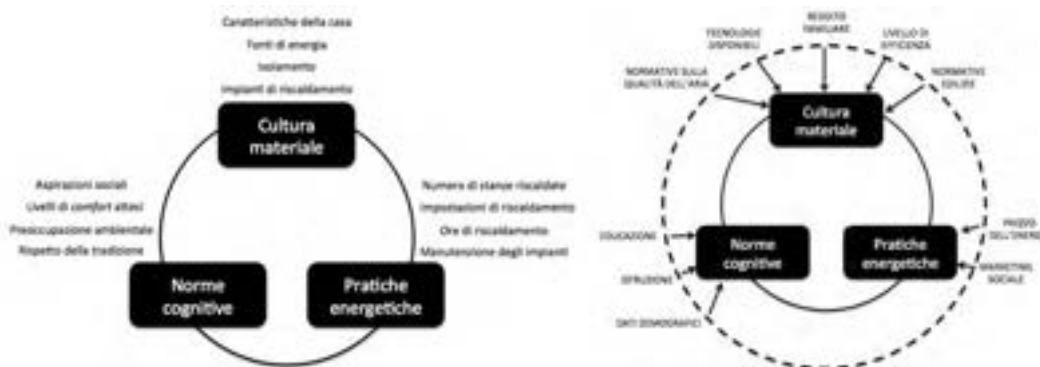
Caratteristiche della casa
Fonti di energia
Isolamento
Impianti di riscaldamento

Cultura materiale

Aspirazioni sociali
Livelli di comfort attesi
Preoccupazione ambientale
Rispetto della tradizione

Numero di stanze riscaldate
Impostazioni di riscaldamento
Ore di riscaldamento
Manutenzione degli impianti

Norme cognitive

Pratiche energetiche

TECNOLOGIE DISPONIBILI
REDDITO FAMILIARE
LIVELLO DI EFFICIENZA
NORMATIVE SULLA QUALITÀ DELL'ARIA
NORMATIVE EDILIZIE

Cultura materiale

EDUCAZIONE
DIFFUSIONE
DATI DEMOGRAFICI

Norme cognitive

Pratiche energetiche

PREZZO DELL'ENERGIA
MARKETING SOCIALE